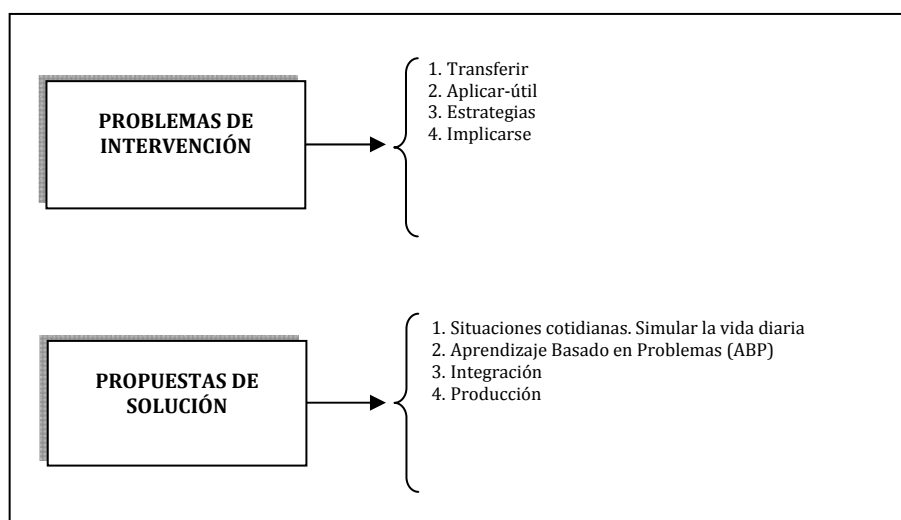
PROBLEMAS DE INTERVENCIÓN

1. Transferir
2. Aplicar-útil
3. Estrategias
4. Implicarse

PROPUESTAS DE SOLUCIÓN

1. Situaciones cotidianas. Simular la vida diaria
2. Aprendizaje Basado en Problemas (ABP)
3. Integración
4. Producción